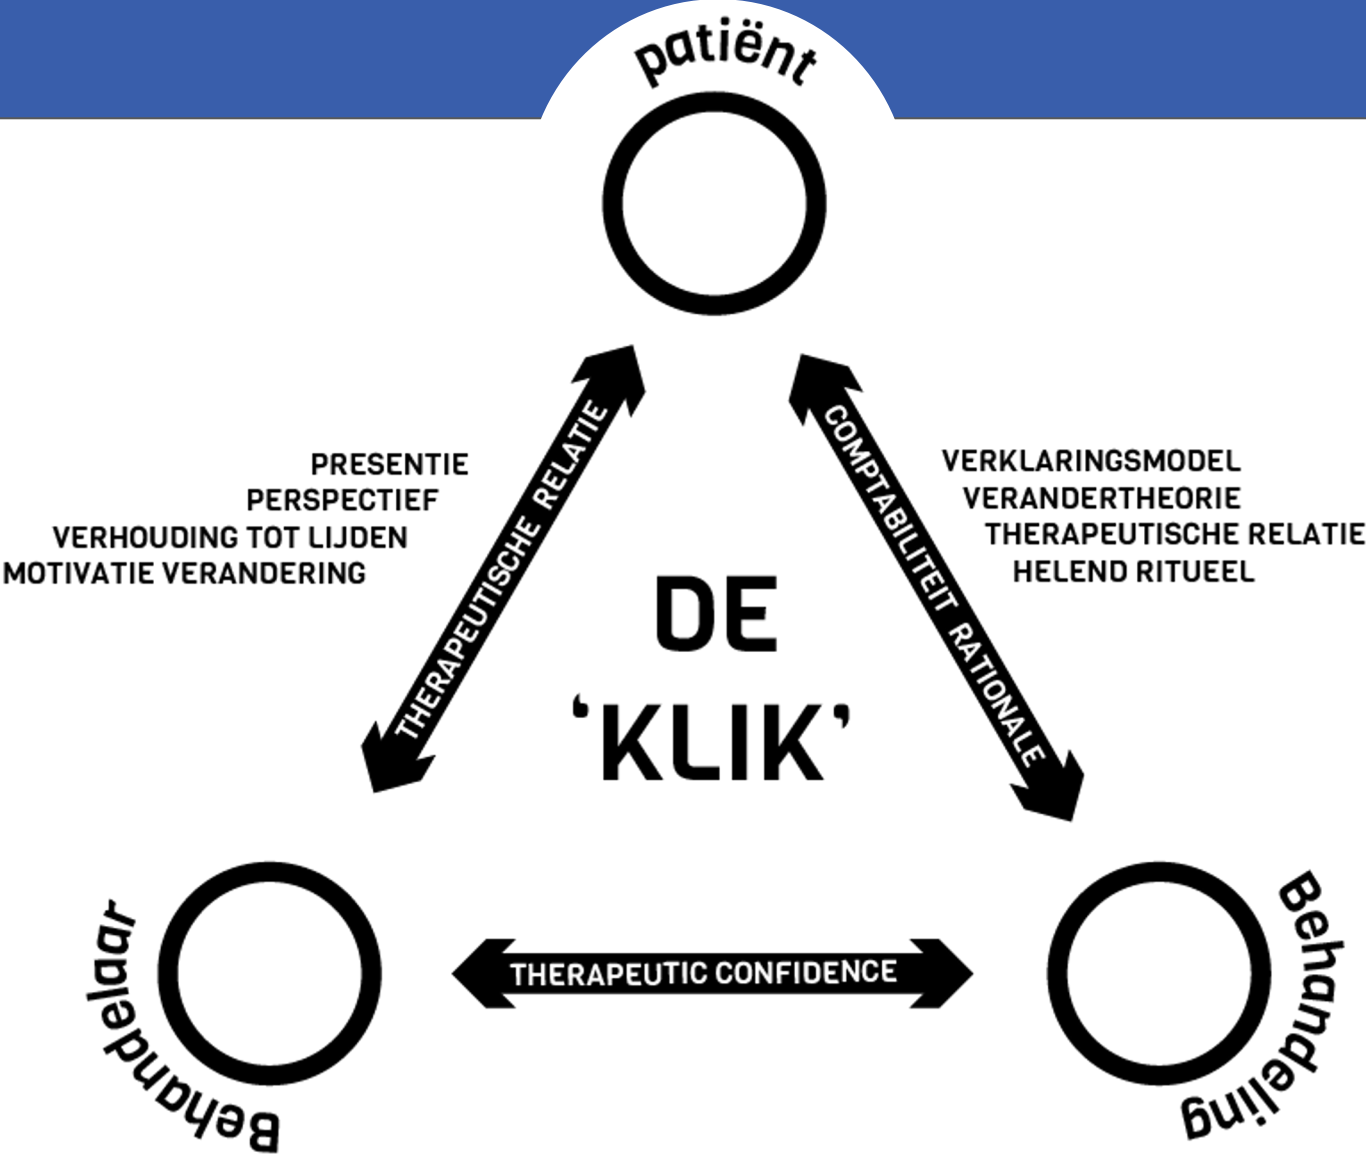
patiënt

PRESENTIE
PERSPECTIEF
VERHOUDING TOT LIJDEN
MOTIVATIE VERANDERING

THERAPEUTISCHE RELATIE

COMPTABILITEIT RATIONALE

VERKLARINGSMODEL
VERANDERTHEORIE
THERAPEUTISCHE RELATIE
HELEND RITUEEL

DE
'KLIK'

Behandelaar

THERAPEUTIC CONFIDENCE

Behandeling